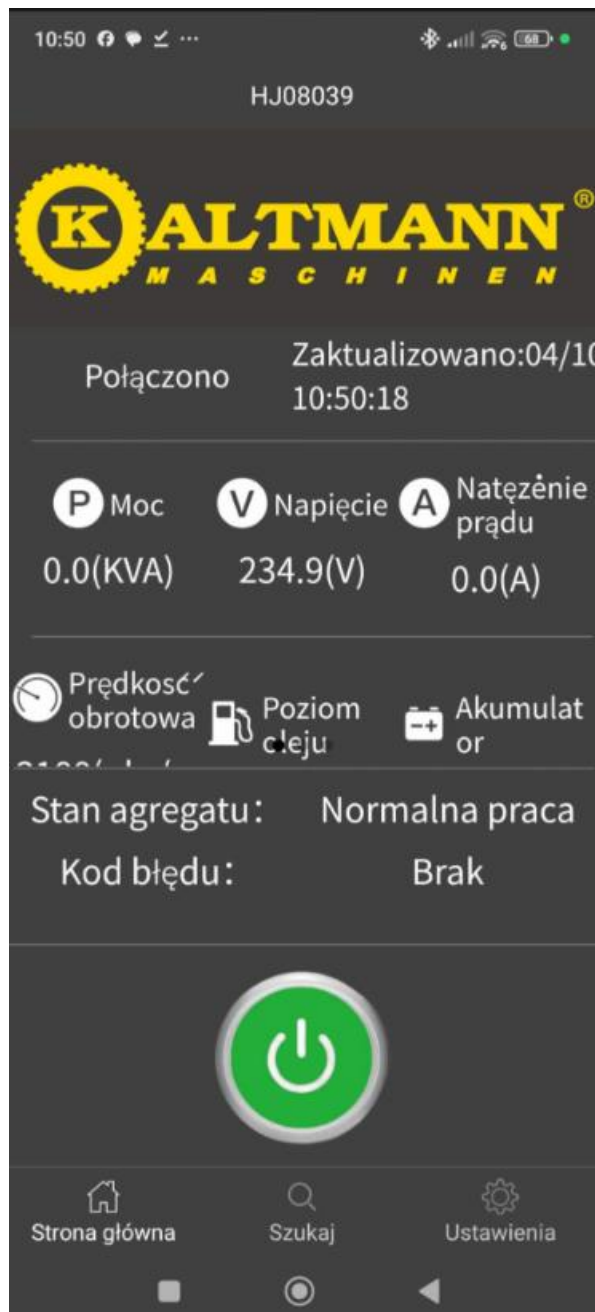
10:50

HJ08039

KALTMANN®
MASCHINEN

Połączono

Zaktualizowano:04/10
10:50:18

P Moc
0.0(KVA)

V Napięcie
234.9(V)

A Natężenie prądu
0.0(A)

Prędkość obrotowa
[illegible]

Poziom oleju

Akumulator

Stan agregatu: Normalna praca
Kod błędu: Brak

Strona główna
Szukaj
Ustawienia